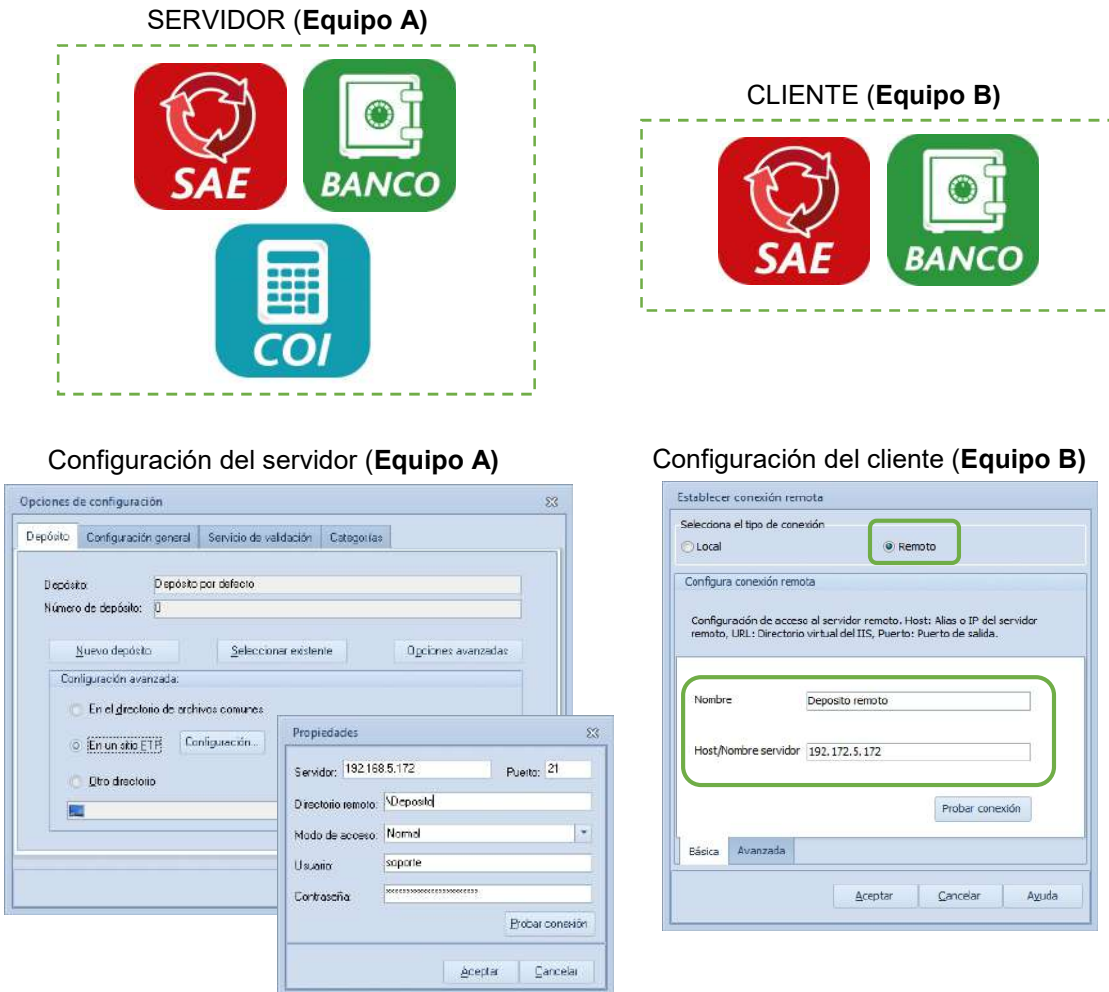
SERVIDOR (**Equipo A)**

SAE

BANCO

COI

CLIENTE (**Equipo B)**

SAE

BANCO

Configuración del servidor (**Equipo A)**

Opciones de configuración

Depósito | Configuración general | Servicio de validación | Categorías

Depósito: Depósito por defecto

Número de depósito: 0

Nuevo depósito | Seleccionar existente | Opciones avanzadas

Configuración avanzada:

En el directorio de archivos comunes

En un sitio FTP | Configuración...

Otro directorio

Propiedades

Servidor: 192.168.5.172 Puerto: 21

Directorio remoto: \Deposito

Modo de acceso: Normal

Usuario: soporte

Contraseña: ************************

Probar conexión

Aceptar | Cancelar

Configuración del cliente (**Equipo B)**

Establecer conexión remota

Selecciona el tipo de conexión

Local

Remoto

Configura conexión remota

Configuración de acceso al servidor remoto. Host: Alias o IP del servidor remoto, URL: Directorio virtual del IIS, Puerto: Puerto de salida.

Nombre: Deposito remoto

Host/Nombre servidor: 192.172.5.172

Probar conexión

Básica | Avanzada

Aceptar | Cancelar | Ayuda